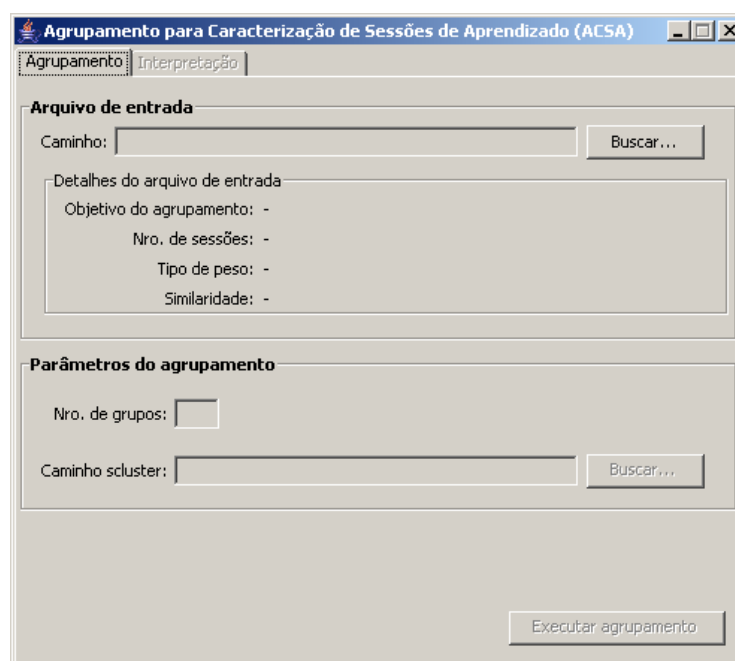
Agrupamento para Caracterização de Sessões de Aprendizado (ACSA)

Agrupamento | Interpretação

Arquivo de entrada

Caminho: Buscar...

Detalhes do arquivo de entrada

Objetivo do agrupamento: -

Nro. de sessões: -

Tipo de peso: -

Similaridade: -

Parâmetros do agrupamento

Nro. de grupos:

Caminho scluster: Buscar...

Executar agrupamento